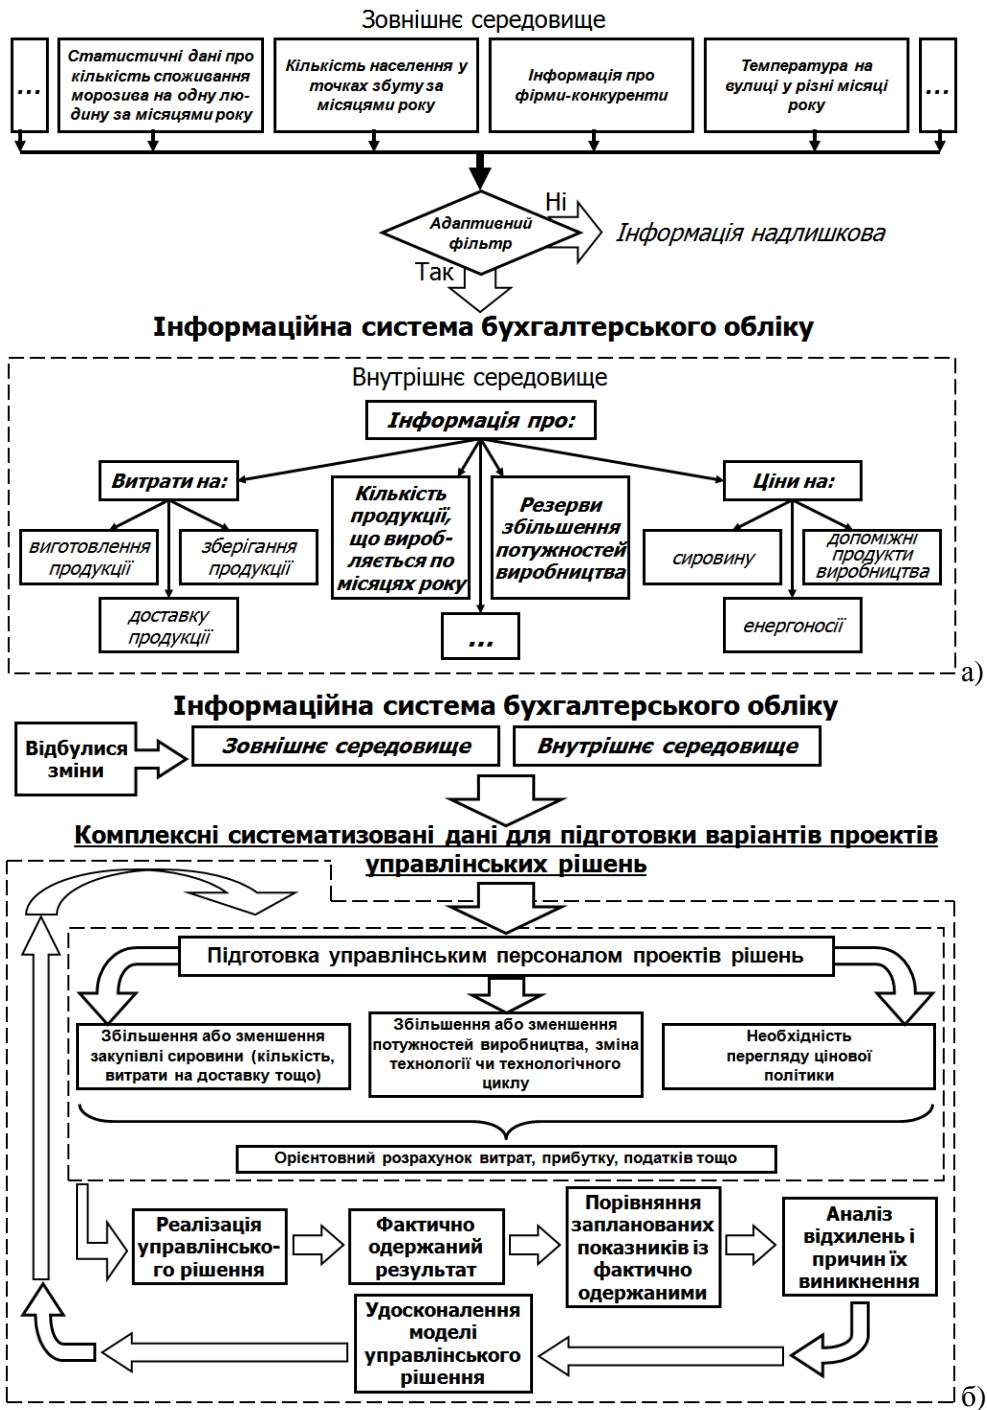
Зовнішнє середовище

...

Статистичні дані про кількість споживання морозива на одну людину за місяцями року

Кількість населення у точках збуту за місяцями року

Інформація про фірми-конкуренти

Температура на вулиці у різні місяці року

...

Адаптивний фільтр

Ні

Інформація надлишкова

Так

Інформаційна система бухгалтерського обліку

Внутрішнє середовище

Інформація про:

Витрати на:

виготовлення продукції

зберігання продукції

доставку продукції

Кількість продукції, що виробляється по місяцях року

Резерви збільшення потужностей виробництва

...

Ціни на:

сировину

допоміжні продукти виробництва

енергоносії

а)

Інформаційна система бухгалтерського обліку

Відбулися зміни

Зовнішнє середовище

Внутрішнє середовище

Комплексні систематизовані дані для підготовки варіантів проектів управлінських рішень

Підготовка управлінським персоналом проектів рішень

Збільшення або зменшення закупівлі сировини (кількість, витрати на доставку тощо)

Збільшення або зменшення потужностей виробництва, зміна технології чи технологічного циклу

Необхідність перегляду цінової політики

Орієнтовний розрахунок витрат, прибутку, податків тощо

Реалізація управлінського рішення

Фактично одержаний результат

Порівняння запланованих показників із фактично одержаними

Аналіз відхилень і причин їх виникнення

Удосконалення моделі управлінського рішення

б)